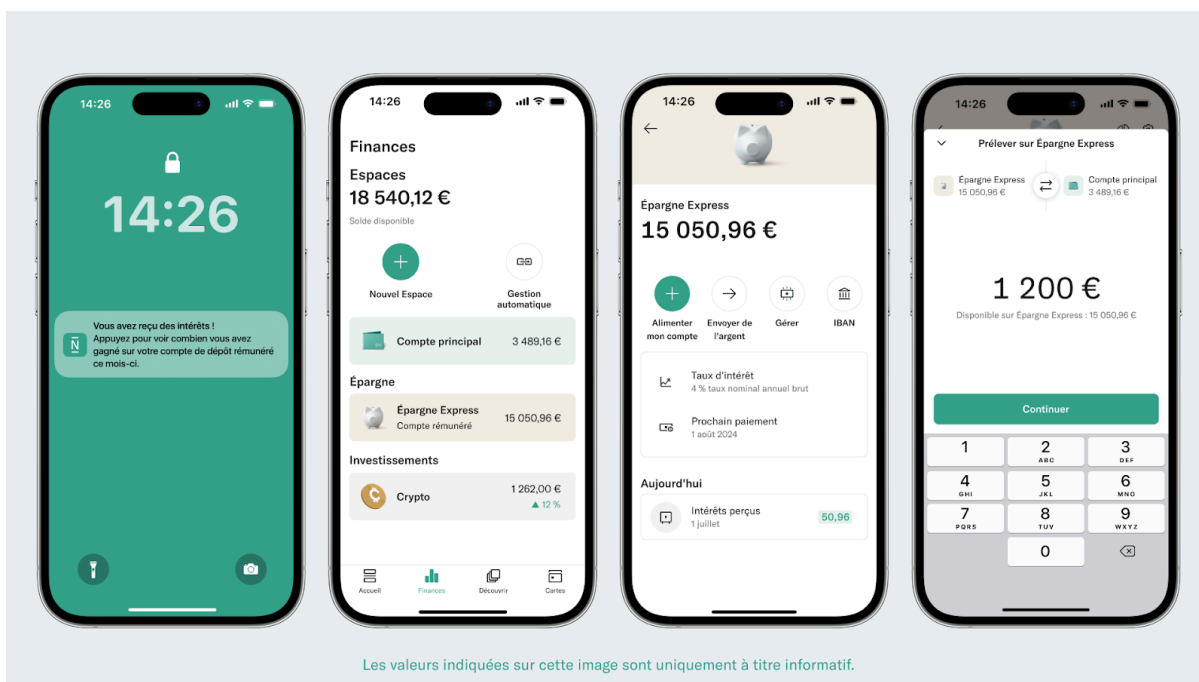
14:26

14:26

Vous avez reçu des intérêts !
Appuyez pour voir combien vous avez gagné sur votre compte de dépôt rémunéré ce mois-ci.

14:26

Finances

Espaces
18 540,12 €
Solde disponible

Nouvel Espace

Gestion automatique

Compte principal 3 489,16 €

Épargne

Épargne Express
Compte rémunéré
15 050,96 €

Investissements

Crypto 1 262,00 €
▲ 12 %

Accueil Finances Découvrir Cartes

14:26

Épargne Express
15 050,96 €

Alimenter mon compte
Envoyer de l'argent
Gérer
IBAN

Taux d'intérêt
4 % taux nominal annuel brut

Prochain paiement
1 août 2024

Aujourd'hui

Intérêts perçus
1 juillet
50,96

14:26

Prélever sur Épargne Express

Épargne Express
15 050,96 €

Compte principal
3 489,16 €

1 200 €
Disponible sur Épargne Express : 15 050,96 €

Continuer

1
2 ABC
3 DEF
4 GHI
5 JKL
6 MNO
7 PQRS
8 TUV
9 WXYZ
0

Les valeurs indiquées sur cette image sont uniquement à titre informatif.